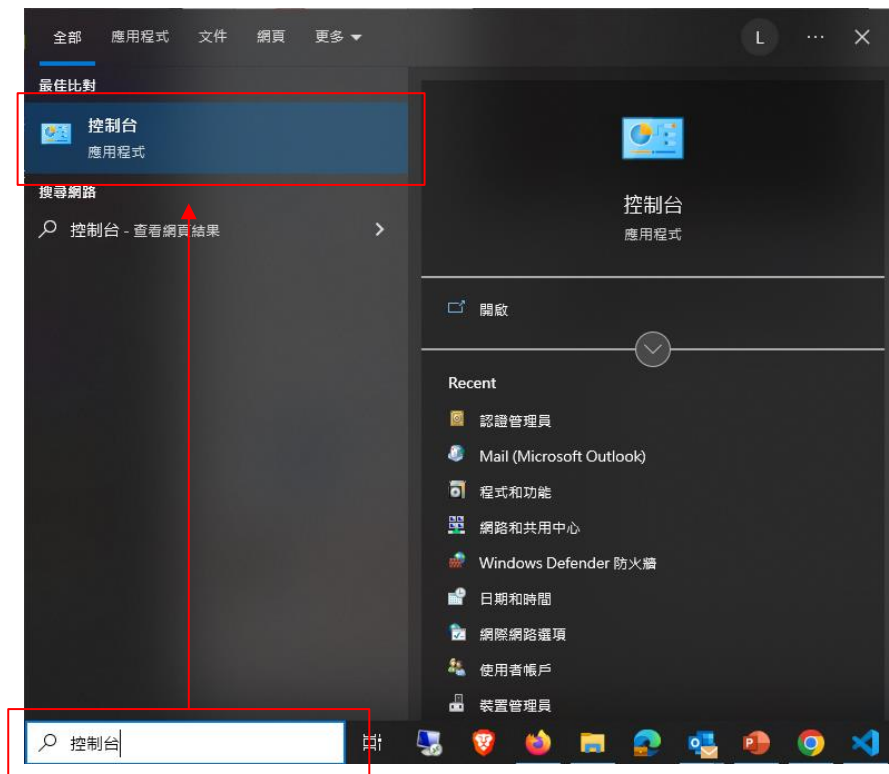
全部 應用程式 文件 網頁 更多

L ···

最佳比對

控制台
應用程式

搜尋網路

控制台 - 查看網頁結果

控制台
應用程式

開啟

Recent

認證管理員

Mail (Microsoft Outlook)

程式和功能

網路和共用中心

Windows Defender 防火牆

日期和時間

網際網路選項

使用者帳戶

裝置管理員

控制台